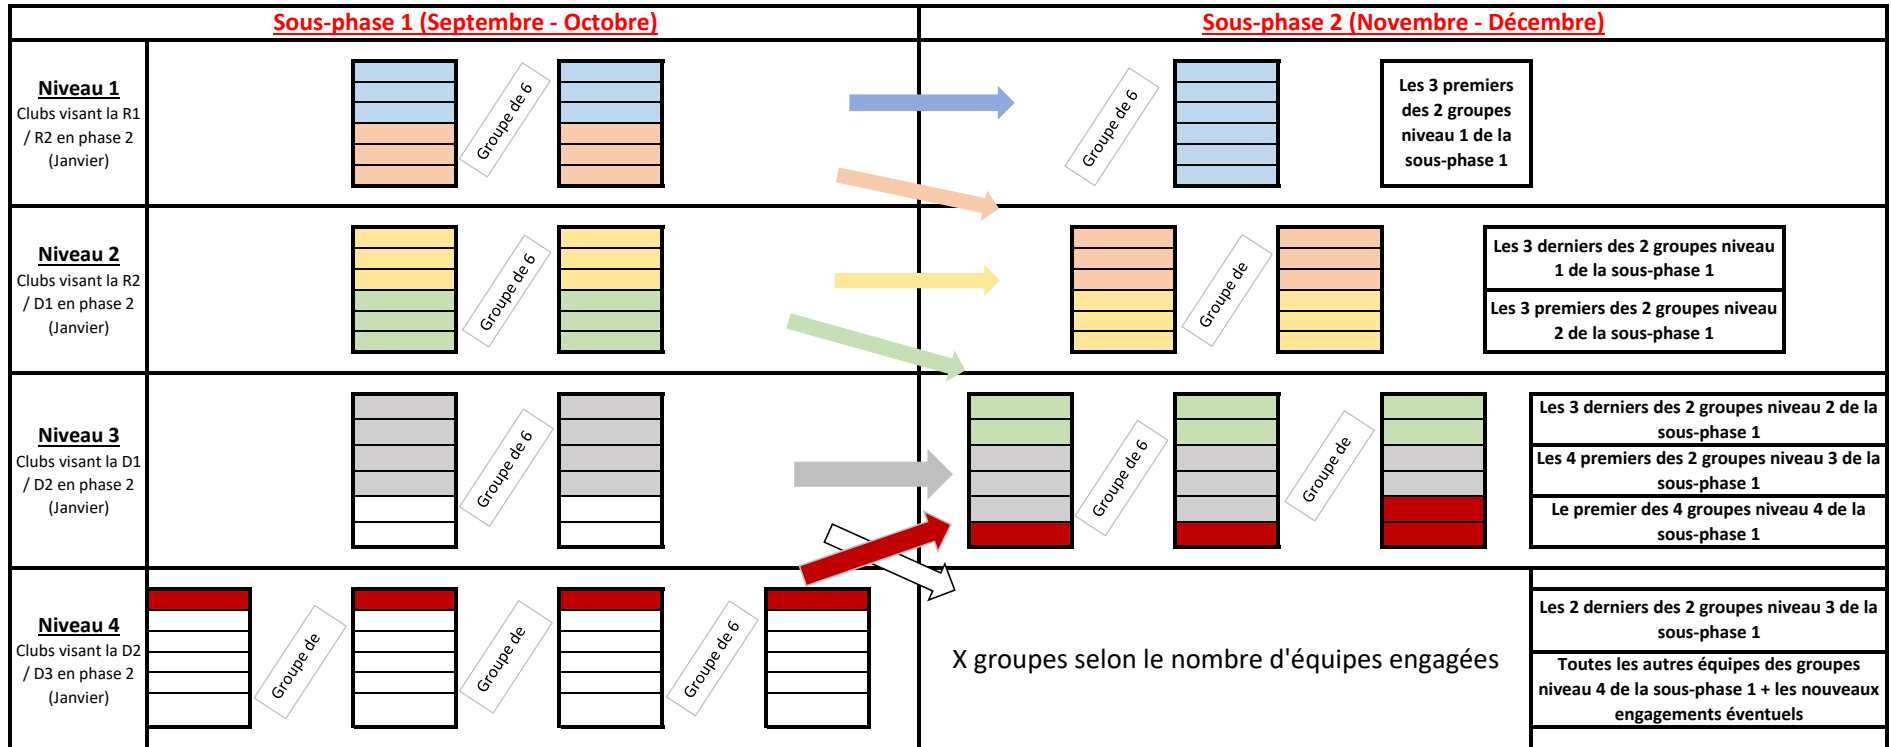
Sous-phase 1 (Septembre - Octobre)

Sous-phase 2 (Novembre - Décembre)

Niveau 1
Clubs visant la R1 / R2 en phase 2 (Janvier)

Groupe de 6

Groupe de 6

Les 3 premiers des 2 groupes niveau 1 de la sous-phase 1

Niveau 2
Clubs visant la R2 / D1 en phase 2 (Janvier)

Groupe de 6

Groupe de

Les 3 derniers des 2 groupes niveau 1 de la sous-phase 1

Les 3 premiers des 2 groupes niveau 2 de la sous-phase 1

Niveau 3
Clubs visant la D1 / D2 en phase 2 (Janvier)

Groupe de 6

Groupe de 6

Groupe de

Les 3 derniers des 2 groupes niveau 2 de la sous-phase 1

Les 4 premiers des 2 groupes niveau 3 de la sous-phase 1

Le premier des 4 groupes niveau 4 de la sous-phase 1

Niveau 4
Clubs visant la D2 / D3 en phase 2 (Janvier)

Groupe de

Groupe de

Groupe de 6

X groupes selon le nombre d'équipes engagées

Les 2 derniers des 2 groupes niveau 3 de la sous-phase 1

Toutes les autres équipes des groupes niveau 4 de la sous-phase 1 + les nouveaux engagements éventuels